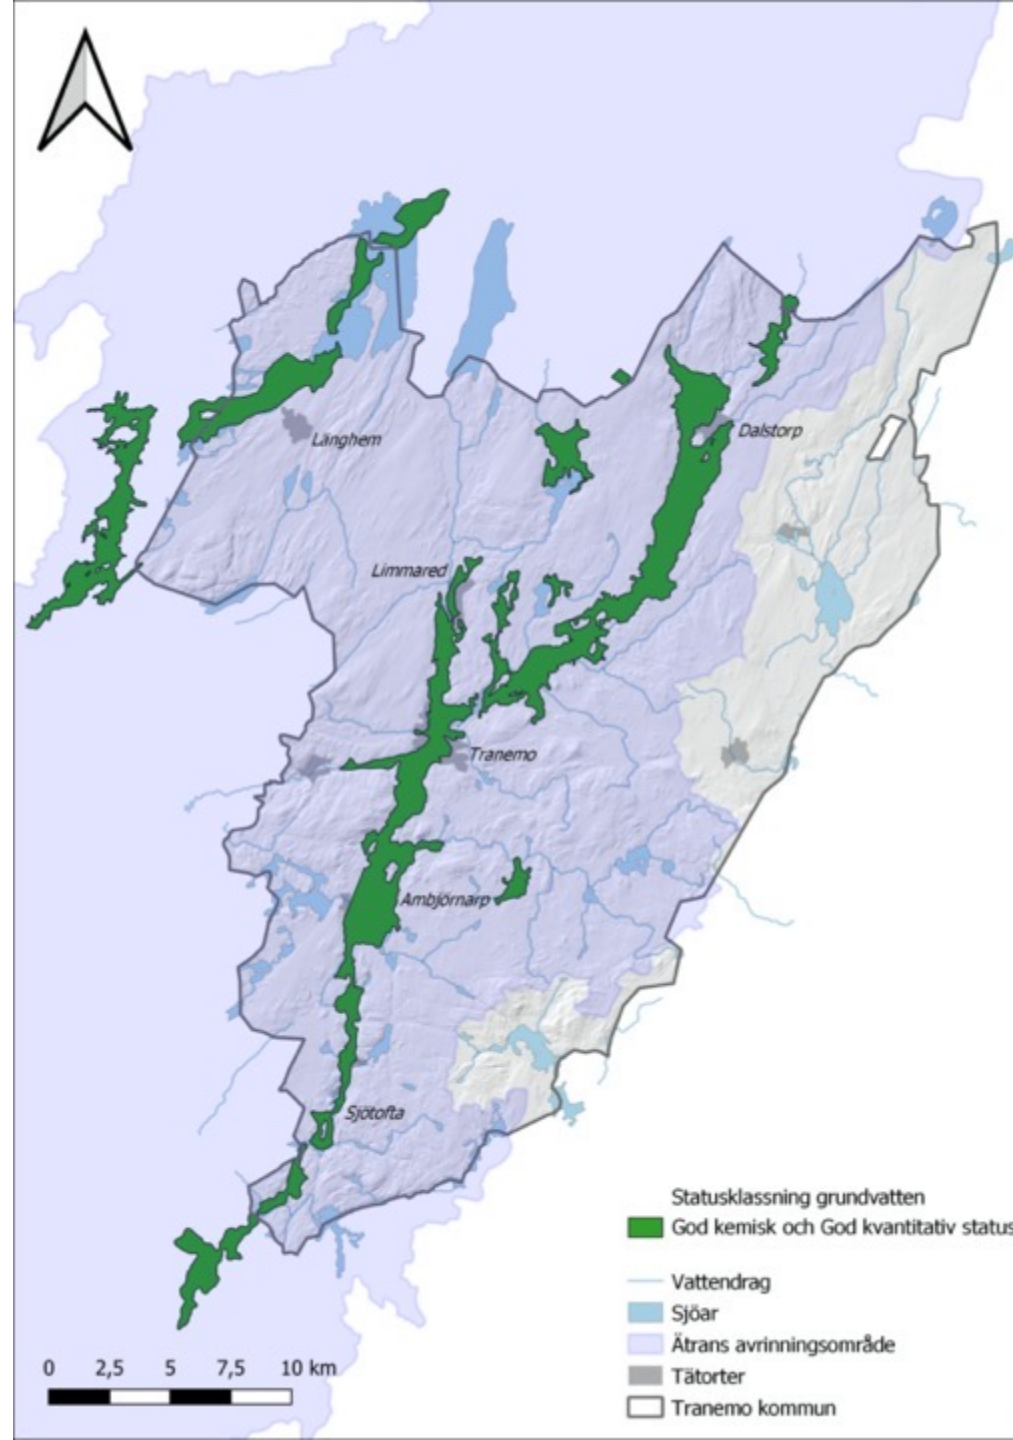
Länghem

Dalstorp

Limmared

Tranemo

Ambjörnarp

Sjötofta

Statusklassning grundvatten
God kemisk och God kvantitativ status

Vattendrag
Sjöar
Ätrans avrinningsområde
Tätorter
Tranemo kommun

0 2,5 5 7,5 10 km